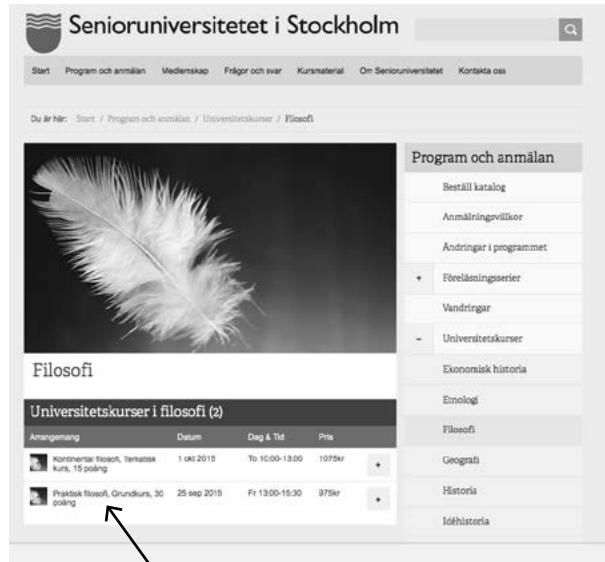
Senioruniversitetet i Stockholm

Start | Program och anmälan | Medlemskap | Frågor och svar | Kursmaterial | Om Senioruniversitetet | Kontakta oss

Du är här: Start / Program och anmälan / Universitetskurser / Filosofi

Filosofi

Universitetskurser i filosofi (2)

| Arrangemang | Datum | Dag & Tid | Pris | |
|---|---|---|---|---|
| Kontinental filosofi, Tematisk kurs, 15 poäng | 1 okt 2015 | To 10:00-13:00 | 1075kr | + |
| Praktisk filosofi, Grundkurs, 30 poäng | 25 sep 2015 | Fr 13:00-15:30 | 975kr | + |

Program och anmälan
Beställ katalog
Anmälningsvillkor
Ändringar i programmet
+ Föreläsningsserier
Vandringar
- Universitetskurser
Ekonomisk historia
Etnologi
Filosofi
Geografi
Historia
Idéhistoria